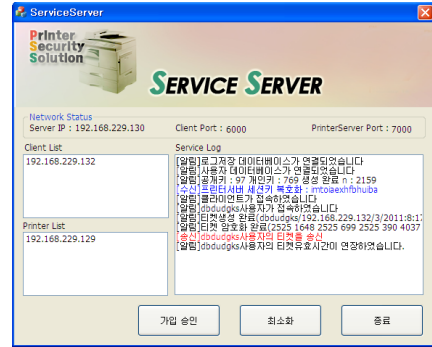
ServiceServer

Printer Security Solution

SERVICE SERVER

Network Status
Server IP : 192.168.229.130
Client Port : 6000
PrinterServer Port : 7000

Client List
192.168.229.132

Printer List
192.168.229.129

Service Log
[알림]로그저장 데이터베이스가 연결되었습니다
[알림] 사용자 데이터베이스가 연결되었습니다
[알림]공개키 : 97 개인키 : 769 생성 완료 n : 2159
[수신]프린터서버 세션키 복호화 : imtoiaexhfbhuiba
[알림]클라이언트가 접속하였습니다
[알림]dbdudgks사용자가 접속하였습니다
[알림]티켓생성 완료(dbdudgks/192.168.229.132/3/2011:8:1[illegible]
[알림]티켓 암호화 완료(2525 1648 2525 699 2525 390 4037
[송신]dbdudgks사용자의 티켓을 송신
[알림]dbdudgks사용자의 티켓유효시간이 연장하였습니다.

가입 승인
최소화
종료